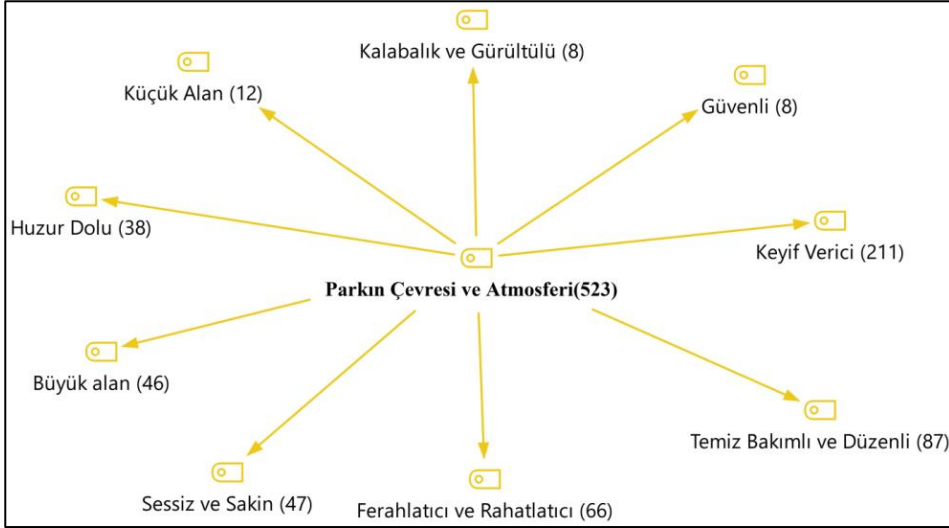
Kalabalık ve Gürültülü (8)

Küçük Alan (12)

Güvenli (8)

Huzur Dolu (38)

Keyif Verici (211)

Parkın Çevresi ve Atmosferi(523)

Büyük alan (46)

Temiz Bakımlı ve Düzenli (87)

Sessiz ve Sakin (47)

Ferahlatıcı ve Rahatlatıcı (66)